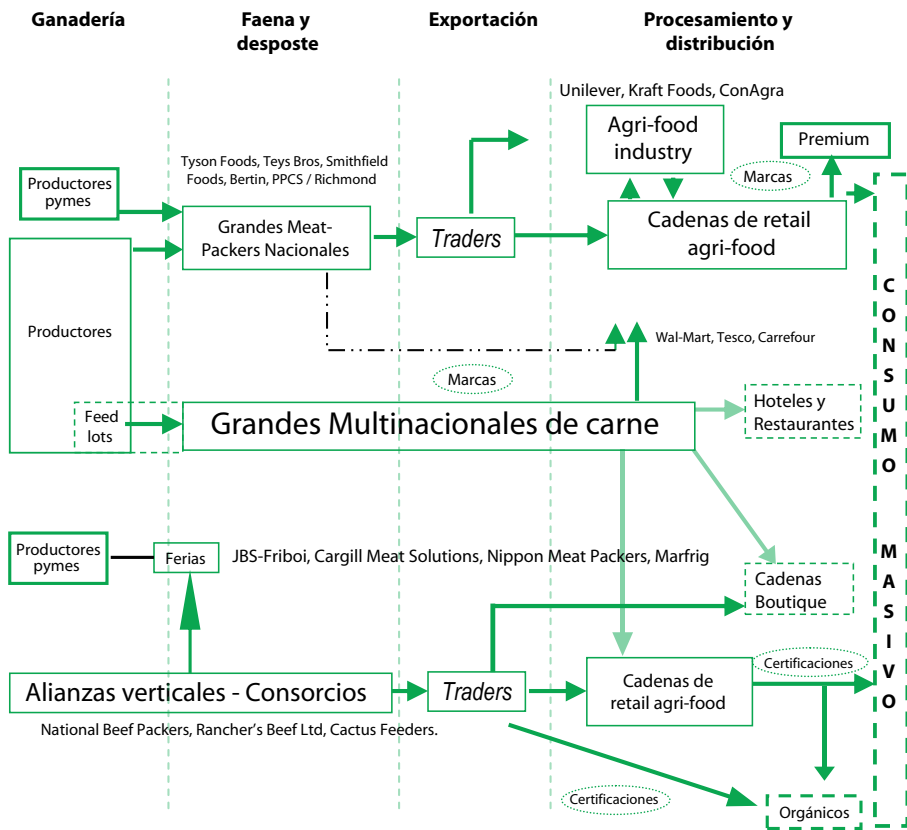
Ganadería

Faena y desposte

Exportación

Procesamiento y distribución

Unilever, Kraft Foods, ConAgra

Agri-food industry

Premium

Tyson Foods, Teys Bros, Smithfield Foods, Bertin, PPCS / Richmond

Productores pymes

Marcas

Grandes Meat-Packers Nacionales

Traders

Cadenas de retail agri-food

Productores

C O N S U M O M A S I V O

Wal-Mart, Tesco, Carrefour

Marcas

Hoteles y Restaurantes

Feed lots

Grandes Multinacionales de carne

Productores pymes

Ferias

JBS-Friboi, Cargill Meat Solutions, Nippon Meat Packers, Marfrig

Cadenas Boutique

Certificaciones

Alianzas verticales - Consorcios

Traders

Cadenas de retail agri-food

National Beef Packers, Rancher's Beef Ltd, Cactus Feeders.

Certificaciones

Orgánicos